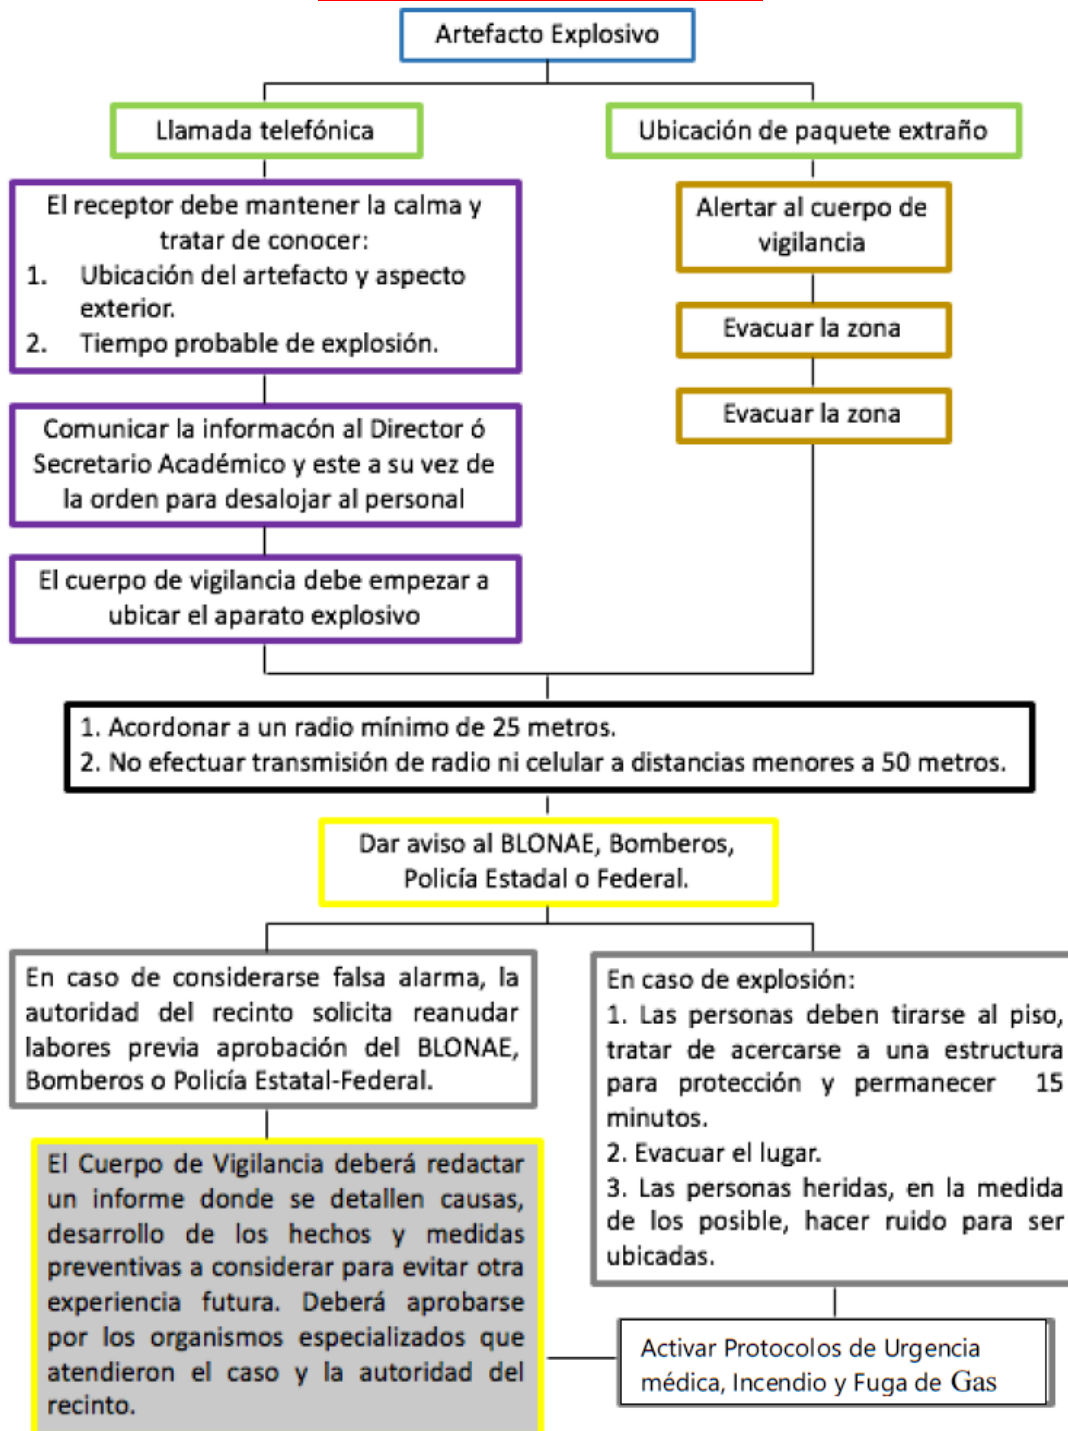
Artefacto Explosivo

Llamada telefónica

Ubicación de paquete extraño

El receptor debe mantener la calma y tratar de conocer:
1. Ubicación del artefacto y aspecto exterior.
2. Tiempo probable de explosión.

Alertar al cuerpo de vigilancia

Evacuar la zona

Evacuar la zona

Comunicar la informacón al Director ó Secretario Académico y este a su vez de la orden para desalojar al personal

El cuerpo de vigilancia debe empezar a ubicar el aparato explosivo

1. Acordonar a un radio mínimo de 25 metros.
2. No efectuar transmisión de radio ni celular a distancias menores a 50 metros.

Dar aviso al BLONAE, Bomberos, Policía Estadal o Federal.

En caso de considerarse falsa alarma, la autoridad del recinto solicita reanudar labores previa aprobación del BLONAE, Bomberos o Policía Estatal-Federal.

En caso de explosión:
1. Las personas deben tirarse al piso, tratar de acercarse a una estructura para protección y permanecer 15 minutos.
2. Evacuar el lugar.
3. Las personas heridas, en la medida de los posible, hacer ruido para ser ubicadas.

El Cuerpo de Vigilancia deberá redactar un informe donde se detallen causas, desarrollo de los hechos y medidas preventivas a considerar para evitar otra experiencia futura. Deberá aprobarse por los organismos especializados que atendieron el caso y la autoridad del recinto.

Activar Protocolos de Urgencia médica, Incendio y Fuga de Gas